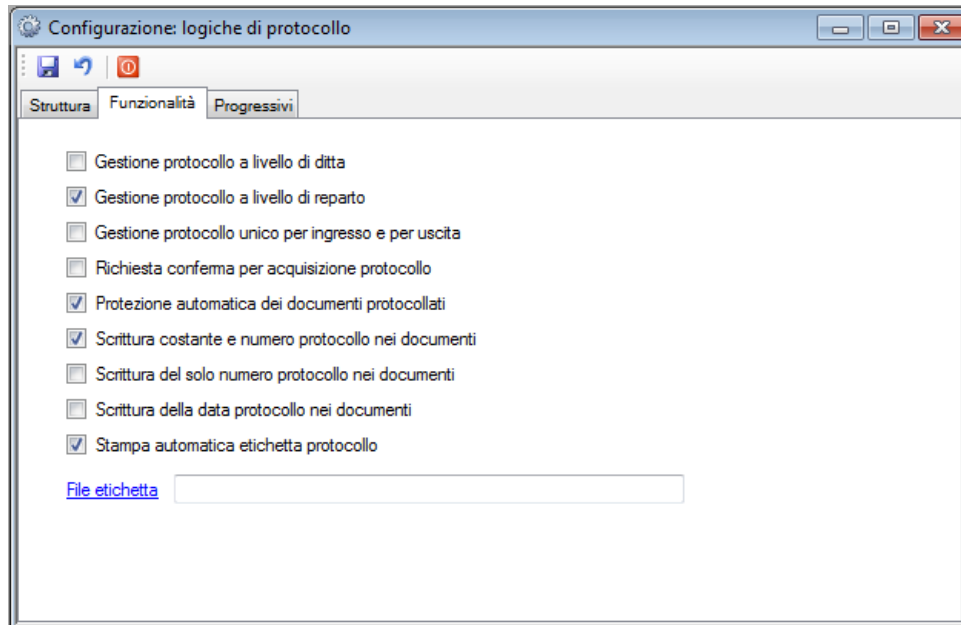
Configurazione: logiche di protocollo

Struttura | Funzionalità | Progressivi

Gestione protocollo a livello di ditta

Gestione protocollo a livello di reparto

Gestione protocollo unico per ingresso e per uscita

Richiesta conferma per acquisizione protocollo

Protezione automatica dei documenti protocollati

Scrittura costante e numero protocollo nei documenti

Scrittura del solo numero protocollo nei documenti

Scrittura della data protocollo nei documenti

Stampa automatica etichetta protocollo

File etichetta